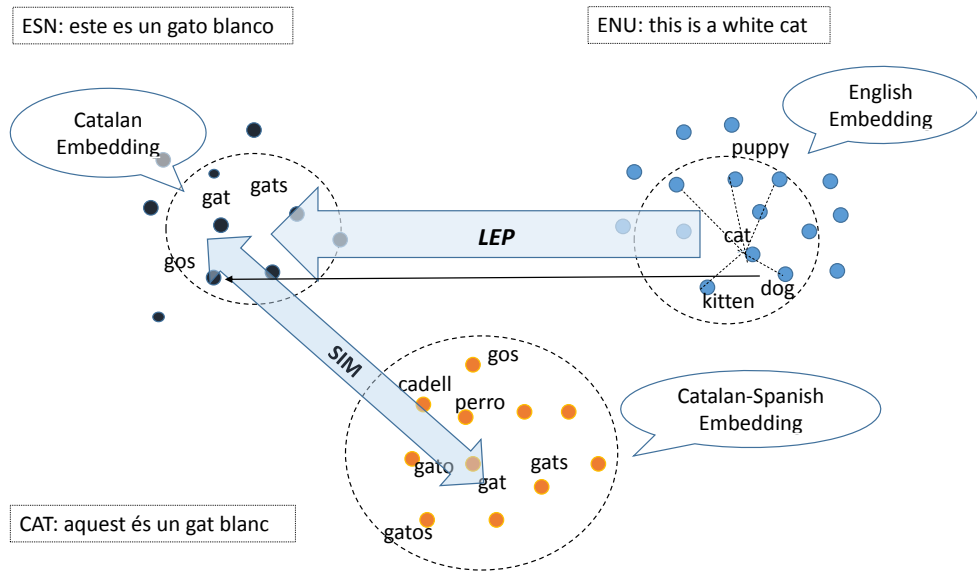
ESN: este es un gato blanco

ENU: this is a white cat

Catalan Embedding

English Embedding

gat

gats

gos

LEP

puppy

cat

dog

kitten

SIM

gos

cadell

perro

Catalan-Spanish Embedding

gato

gat

gats

gatos

CAT: aquest és un gat blanc